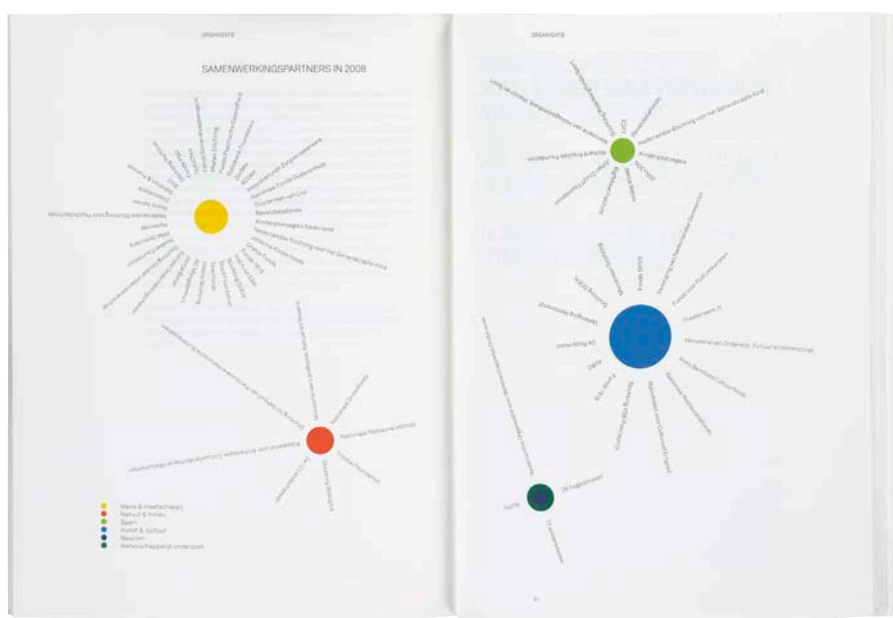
ORGANISATIE

SAMENWERKINGSPARTNERS IN 2008

Mens & maatschappij
Natuur & milieu
Sport
Kunst & cultuur
Bouwen
Wetenschappelijk onderzoek

Kinderpostzegels Nederland
Nationaal Restauratiefonds
Ministerie van Onderwijs, Cultuur en Wetenschap
Fonds BKVB
Prins Bernhard Cultuurfonds
Stichting Natuur en Milieu
KNVB
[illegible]

ORGANISATIE

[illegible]

31